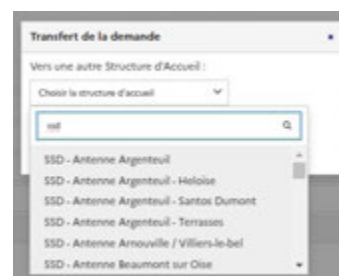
Transfert de la demande

Vers une autre Structure d'Accueil :

Choisir la structure d'accueil

ssd

SSD - Antenne Argenteuil
SSD - Antenne Argenteuil - Heloise
SSD - Antenne Argenteuil - Santos Dumont
SSD - Antenne Argenteuil - Terrasses
SSD - Antenne Arnouville / Villiers-le-bel
SSD - Antenne Beaumont sur Oise